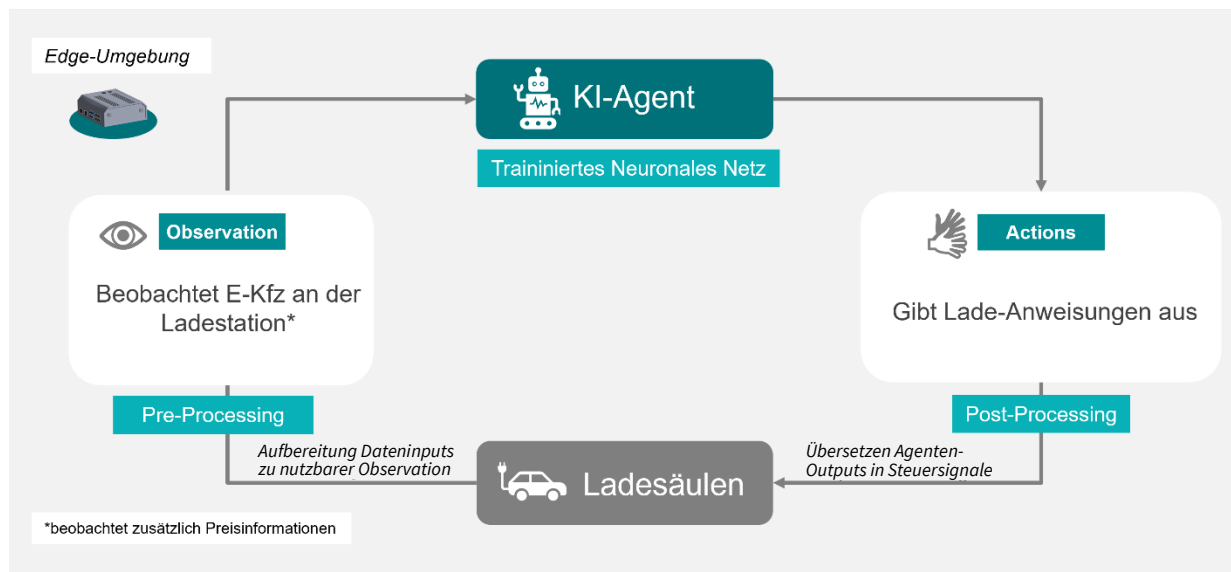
Edge-Umgebung

KI-Agent

Traininiertes Neuronales Netz

Observation

Beobachtet E-Kfz an der Ladestation*

Actions

Gibt Lade-Anweisungen aus

Pre-Processing

Aufbereitung Dateninputs zu nutzbarer Observation

Ladesäulen

Post-Processing

Übersetzen Agenten-Outputs in Steuersignale

*beobachtet zusätzlich Preisinformationen